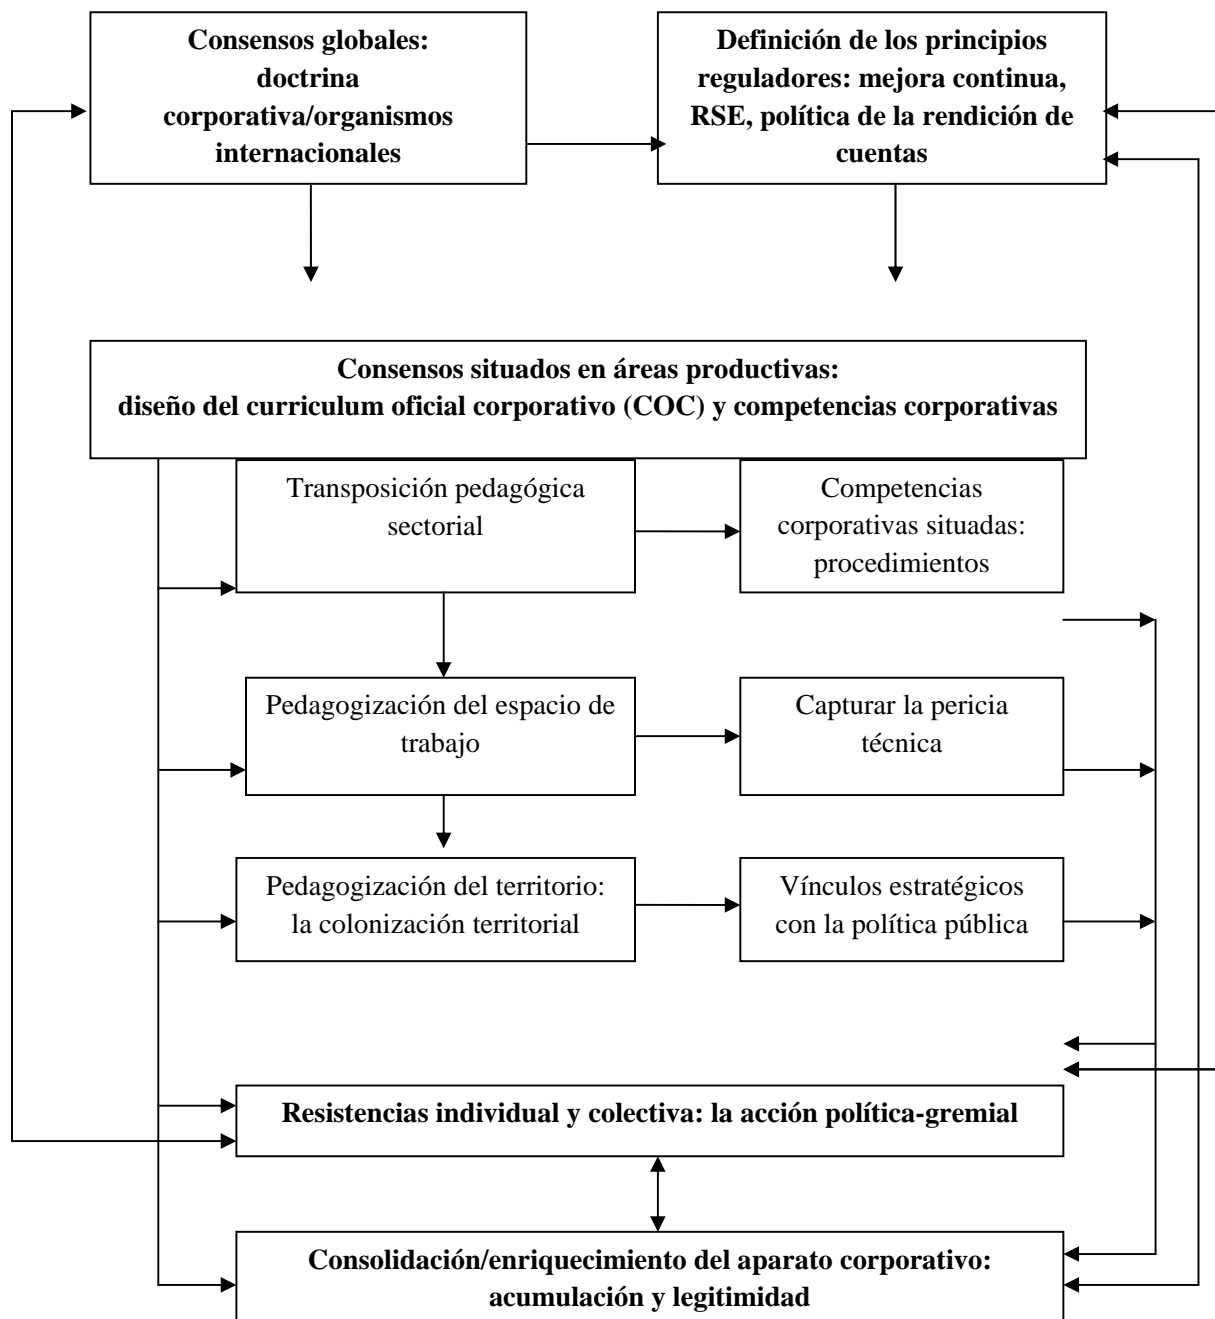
Consensos globales: doctrina corporativa/organismos internacionales

Definición de los principios reguladores: mejora continua, RSE, política de la rendición de cuentas

Consensos situados en áreas productivas: diseño del curriculum oficial corporativo (COC) y competencias corporativas

Transposición pedagógica sectorial

Competencias corporativas situadas: procedimientos

Pedagogización del espacio de trabajo

Capturar la pericia técnica

Pedagogización del territorio: la colonización territorial

Vínculos estratégicos con la política pública

Resistencias individual y colectiva: la acción política-gremial

Consolidación/enriquecimiento del aparato corporativo: acumulación y legitimidad